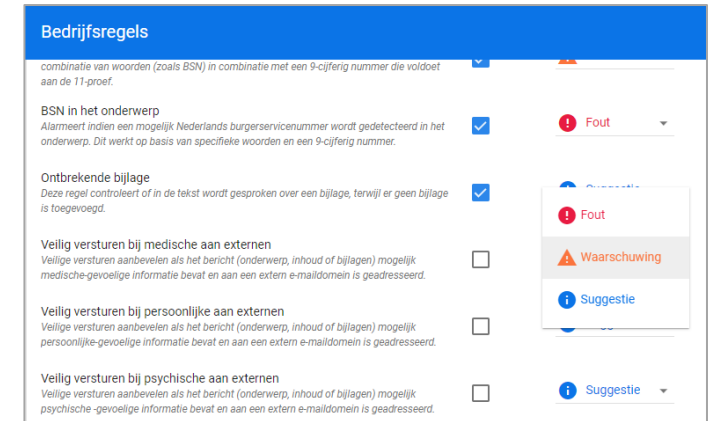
Bedrijfsregels

combinatie van woorden (zoals BSN) in combinatie met een 9-cijferig nummer die voldoet aan de 11-proef.

BSN in het onderwerp
Alarmeert indien een mogelijk Nederlands burgerservicenummer wordt gedetecteerd in het onderwerp. Dit werkt op basis van specifieke woorden en een 9-cijferig nummer.

Fout

Ontbrekende bijlage
Deze regel controleert of in de tekst wordt gesproken over een bijlage, terwijl er geen bijlage is toegevoegd.

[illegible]

Fout

Waarschuwing

Suggestie

Veilig versturen bij medische aan externen
Veilige versturen aanbevelen als het bericht (onderwerp, inhoud of bijlagen) mogelijk medische-gevoelige informatie bevat en aan een extern e-maildomein is geadresseerd.

Veilig versturen bij persoonlijke aan externen
Veilige versturen aanbevelen als het bericht (onderwerp, inhoud of bijlagen) mogelijk persoonlijke-gevoelige informatie bevat en aan een extern e-maildomein is geadresseerd.

Veilig versturen bij psychische aan externen
Veilige versturen aanbevelen als het bericht (onderwerp, inhoud of bijlagen) mogelijk psychische -gevoelige informatie bevat en aan een extern e-maildomein is geadresseerd.

Suggestie